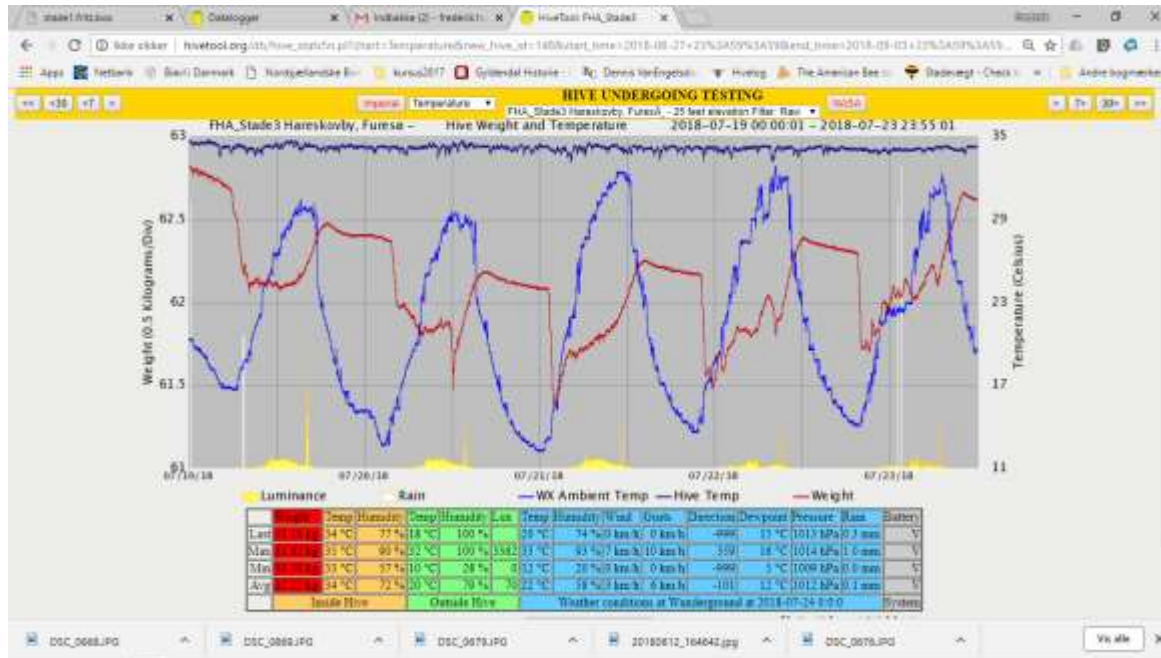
stade1 Frits.xlsx | Datalogger | Indbakke (2) - frederik | HiveTool: FHA_Stade3

Ikke sikker | hivetool.org/db/hive_stats.pl?chart=Temperature&new_hive_id=14&start_time=2018-08-27+23%3A59%3A59&end_time=2018-09-03+23%3A59%3A59

Apps | Netbank | Bavn Danmark | Nordsjællandske Bi | kursus2017 | Gyldendal Historie | Dennis VanEngelsdo | Hivetog | The American Bee | Biavlergt - Check | Andre bogmærker

<< <30 <7 < | Imperial | Temperature | HIVE UNDERGOING TESTING | FHA_Stade3 Hareskovby, Furesø - 25 feet elevation Filter: Raw | NASA | > 7> 30> >>

FHA_Stade3 Hareskovby, Furesø – Hive Weight and Temperature 2018–07–19 00:00:01 – 2018–07–23 23:55:01

Weight (0.5 Kilograms/Div)

Temperature (Celsius)

63
62.5
62
61.5
61

35
29
23
17
11

07/19/18
07/20/18
07/21/18
07/22/18
07/23/18

Luminance | Rain | WX Ambient Temp | Hive Temp | Weight

| | Weight | Temp | Humidity | Temp | Humidity | Lux | Temp | Humidity | Wind | Gusts | Direction | Dewpoint | Pressure | Rain | Battery |
|---|---|---|---|---|---|---|---|---|---|---|---|---|---|---|---|
| Last | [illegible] | 34 °C | 77 % | 18 °C | 100 % | | 25 °C | 74 % | 0 km/h | 0 km/h | -999 | 15 °C | 1013 hPa | 0.3 mm | V |
| Max | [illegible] | 35 °C | 90 % | 32 °C | 100 % | 3582 | 33 °C | 93 % | 7 km/h | 10 km/h | 359 | 18 °C | 1014 hPa | 1.0 mm | V |
| Min | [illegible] | 33 °C | 57 % | 10 °C | 28 % | 0 | 12 °C | 20 % | 0 km/h | 0 km/h | -999 | 5 °C | 1009 hPa | 0.0 mm | V |
| Avg | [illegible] | 34 °C | 72 % | 20 °C | 78 % | 70 | 22 °C | 58 % | 3 km/h | 6 km/h | -101 | 12 °C | 1012 hPa | 0.1 mm | V |
| | Inside Hive | | | Outside Hive | | | Weather conditions at Wunderground at 2018-07-24 0:0:0 | | | | | | | | System |

DSC_0668.JPG | DSC_0669.JPG | DSC_0670.JPG | 20180612_164642.jpg | DSC_0676.JPG | Vis alle